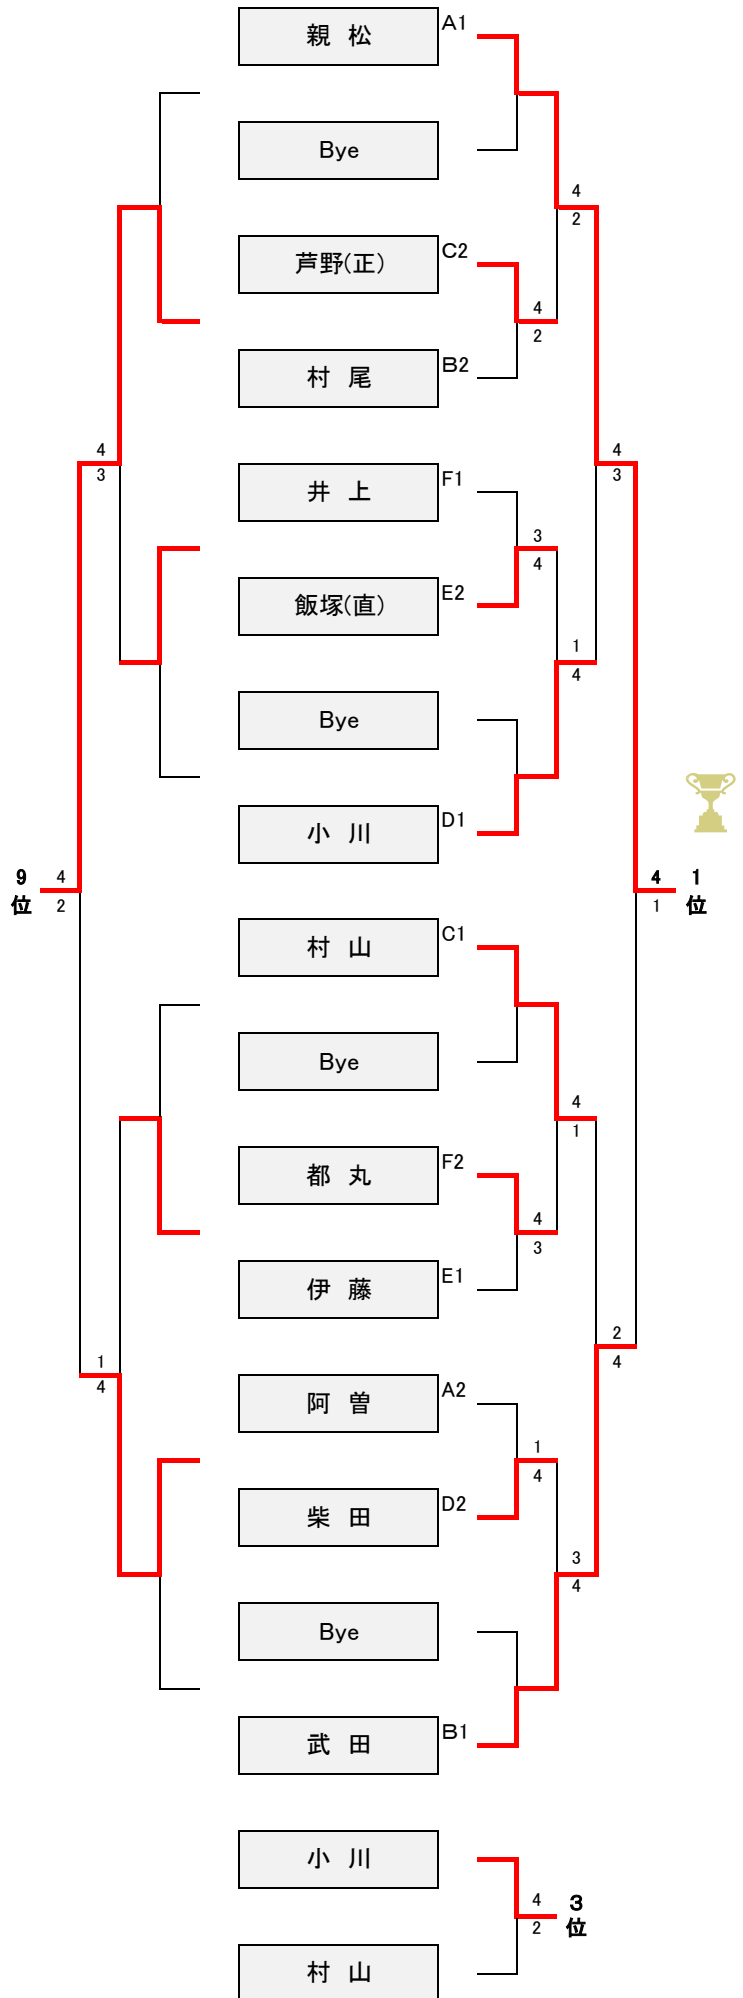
親 松
A1
Bye
4
2
芦野(正)
C2
4
2
村 尾
B2
4
3
井 上
F1
3
4
飯塚(直)
E2
1
4
Bye
小 川
D1
9
位
4
2
4
1
1
位
村 山
C1
Bye
4
1
都 丸
F2
4
3
伊 藤
E1
2
4
1
4
阿 曽
A2
1
4
柴 田
D2
3
4
Bye
武 田
B1
小 川
4
2
3
位
村 山